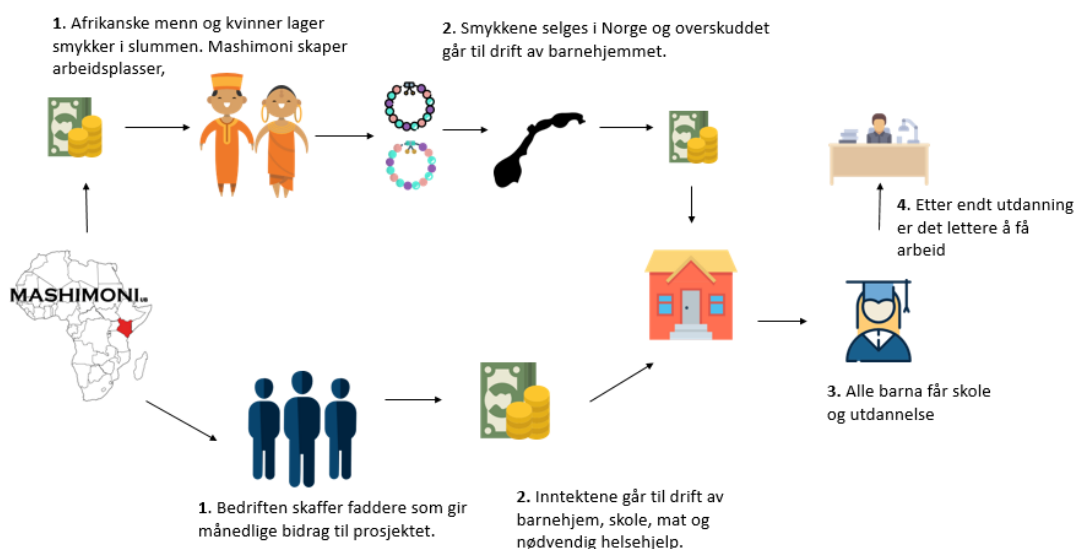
**1**. Afrikanske menn og kvinner lager smykker i slummen. Mashimoni skaper arbeidsplasser,

**2**. Smykkene selges i Norge og overskuddet går til drift av barnehjemmet.

**4**. Etter endt utdanning er det lettere å få arbeid

MASHIMONI

**3.** Alle barna får skole og utdannelse

**1**. Bedriften skaffer faddere som gir månedlige bidrag til prosjektet.

**2.** Inntektene går til drift av barnehjem, skole, mat og nødvendig helsehjelp.